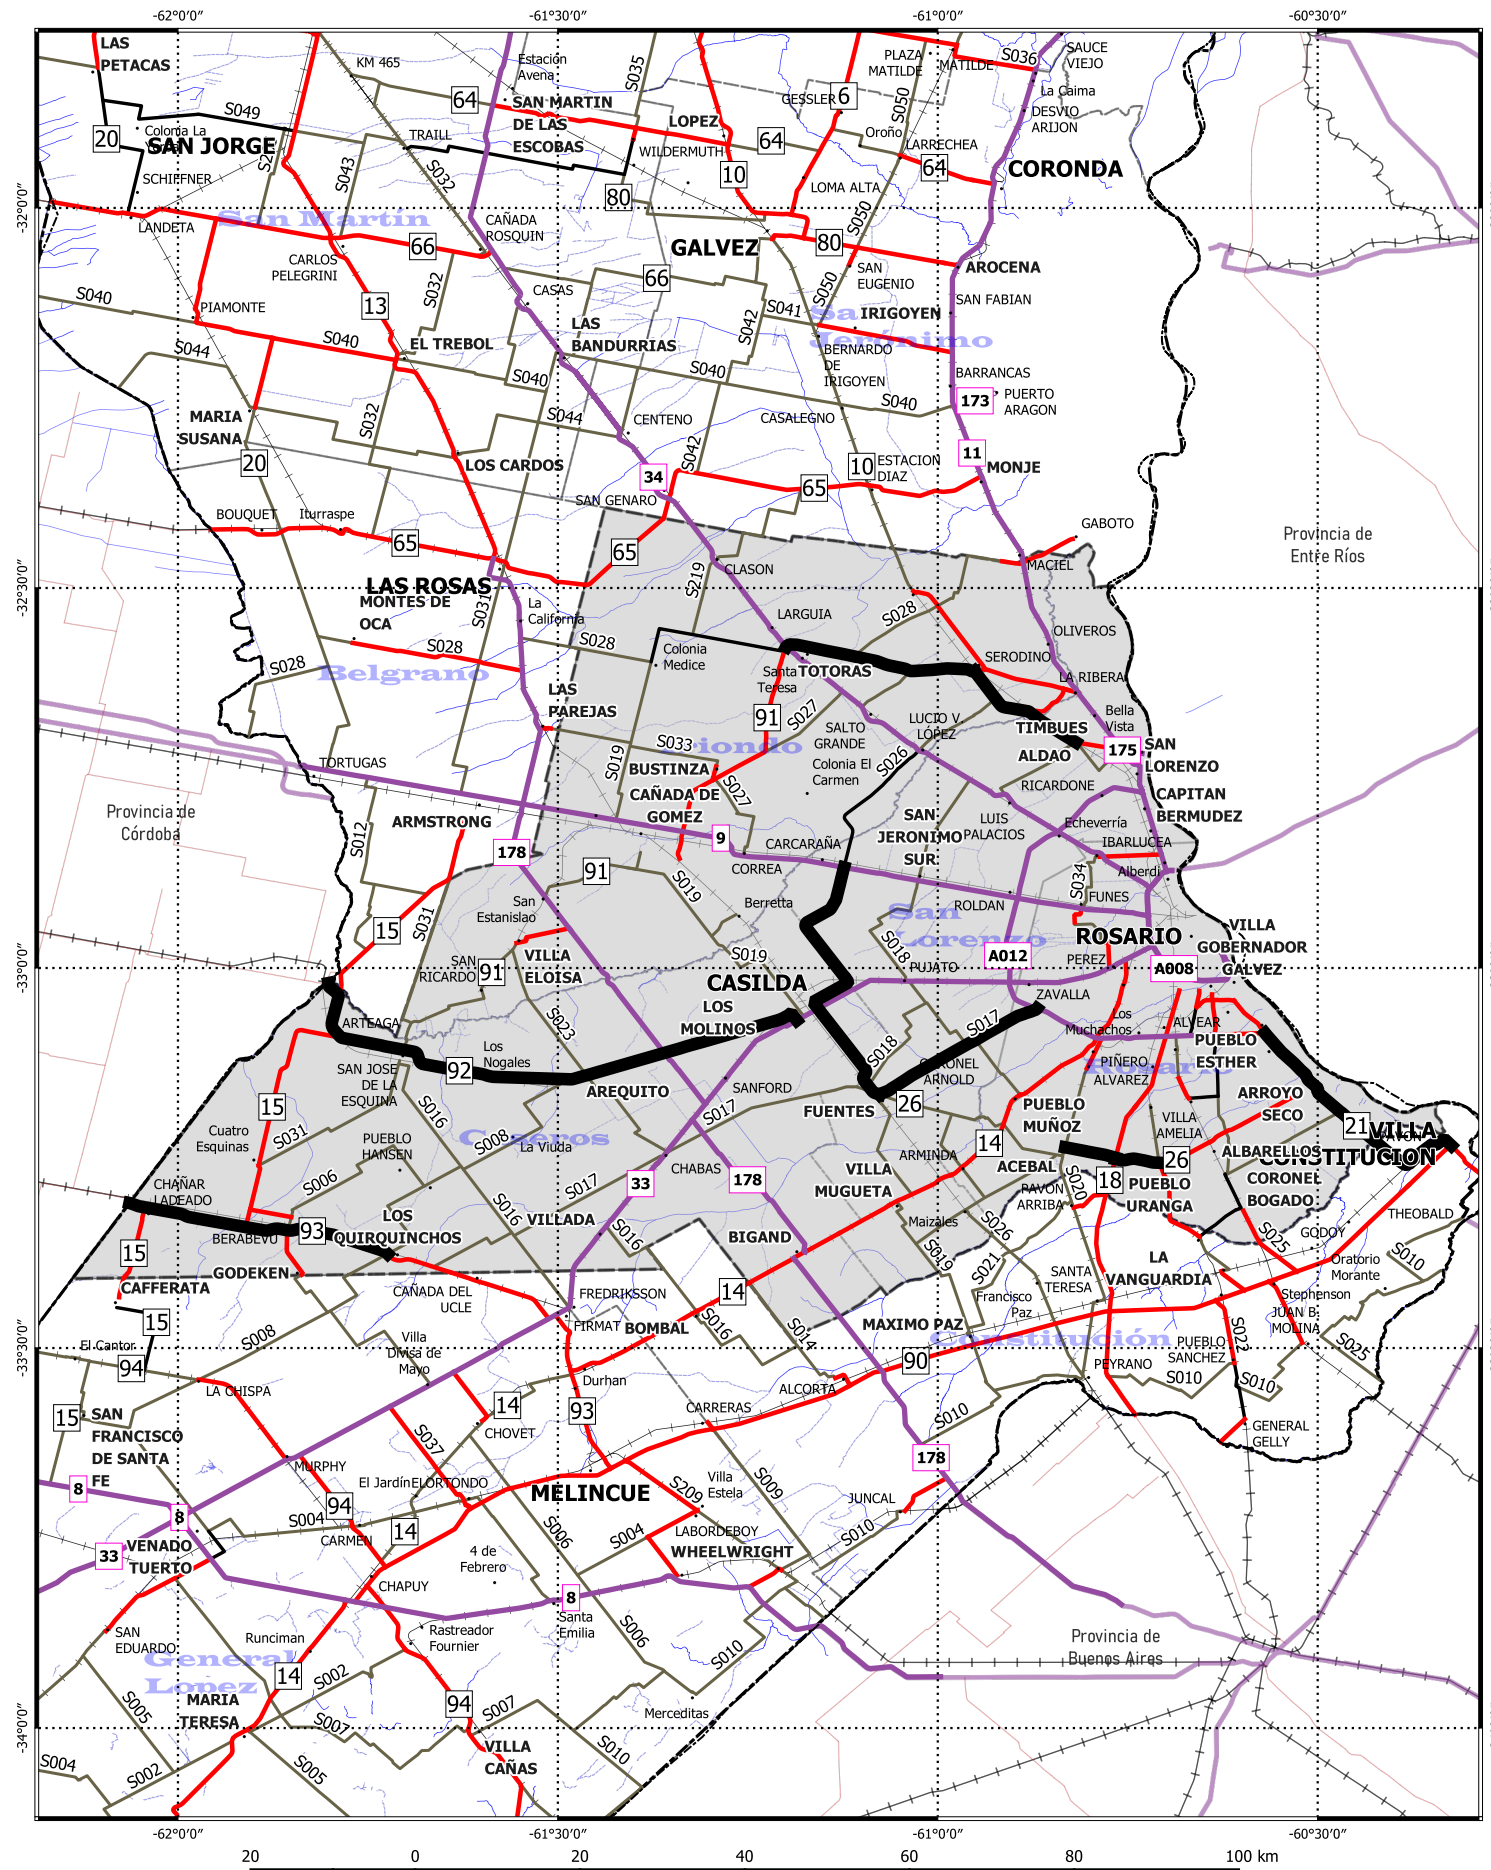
-62°0'0" -61°30'0" -61°0'0" -60°30'0"

LAS PETACAS
KM 465
Estación Avena
S035
PLAZA MATILDE
MATILDE
S036
SAUCE VIEJO
La Caima
DESVIO ARIJON
64
SAN MARTIN DE LAS ESCOBAS
GESSLER 6
S050
LOPEZ
S049
20
Colonia La
SAN JORGE
TRAILL
64
Oroño
LARRECHEA
WILDERMUTH
10
64
CORONDA
SCHIFFNER
S043
S032
80
LOMA ALTA
S050
LANDETA
San Martín
CAÑADA ROSQUIN
80
66
GALVEZ
AROCENA
CARLOS PELEGRINI
SAN EUGENIO
S040
CASAS
66
S050
SAN FABIAN
PIAMONTE
13
S032
S041
IRIGOYEN
LAS BANDURRIAS
S042
San Jerónimo
S044
S040
EL TREBOL
BERNARDO DE IRIGOYEN
S040
S040
BARRANCAS
PUERTO ARAGON
173
MARIA SUSANA
S032
S044
CENTENO
CASALEGNO
S040
S042
11
20
LOS CARDOS
10
ESTACION DIAZ
MONJE
34
65
SAN GENARO
BOUQUET
Iturraspe
GABOTO
65
65
Provincia de Entre Ríos
LAS ROSAS
S219
CLASON
MACIEL
MONTES DE OCA
S031
La California
LARGUIA
S028
OLIVEROS
S028
S028
S028
Colonia Medice
SERODINO
Belgrano
Santa Teresa
TOTORAS
LA RIBERA
LAS PAREJAS
91
S027
LUCIO V. LOPEZ
TIMBUES
Bella Vista
SALTO GRANDE
S033
Iriondo
175
SAN LORENZO
ALDAO
TORTUGAS
S019
BUSTINZA
Colonia El Carmen
S026
RICARDONE
CAPITAN BERMUDEZ
Provincia de Córdoba
CAÑADA DE GOMEZ
S027
SAN JERONIMO SUR
LUIS PALACIOS
Echeverría
ARMSTRONG
S012
9
CARCARAÑA
IBARLUCEA
178
CORREA
Alberdi
91
S019
S034
FUNES
Berretta
San Estanislao
ROLDAN
15
S031
San Lorenzo
VILLA GOBERNADOR GALVEZ
ROSARIO
SAN RICARDO
91
VILLA ELOISA
S019
S018
PUJATO
A012
PEREZ
A008
CASILDA
ZAVALLA
ARTEAGA
S023
LOS MOLINOS
S017
ALVEAR
Los Muchachos
PUEBLO ESTHER
SAN JOSE DE LA ESQUINA
Los Nogales
92
S018
CORONEL ARNOLD
PIÑERO
ALVAREZ
Rosario
SANFORD
AREQUITO
26
ARROYO SECO
15
S016
FUENTES
PUEBLO MUÑOZ
S017
Cuatro Esquinas
S031
S008
Caseros
La Viuda
VILLA AMELIA
21
VILLA CONSTITUCION
PUEBLO HANSEN
14
ARMINDA
26
ALBARELLOS
CHABAS
VILLA MUGUETA
ACEBAL
CORONEL BOGADO
S006
33
178
S020
18
PUEBLO URANGA
CHAÑAR LADEADO
S017
RAVON ARRIBA
LOS QUIRQUINCHOS
S016
VILLADA
S026
THEOBALD
93
BERABEVU
S016
BIGAND
Maizales
S025
GODOY
15
GODEKEN
S019
S021
LA VANGUARDIA
S010
Oratorio Morante
CAFFERATA
CAÑADA DEL UCLE
FREDRIKSSON
14
Francisco Paz
SANTA TERESA
Stephenson
15
S008
Villa Divisa de Mayo
FIRMAT
BOMBAL
S016
S014
MAXIMO PAZ
JUAN B. MOLINA
Constitución
S022
El Cantor
94
PUEBLO SANCHEZ
S025
90
PEYRANO
S010
S010
LA CHISPA
Durhan
ALCORTA
15
SAN FRANCISCO DE SANTA FE
14
93
S010
GENERAL GELLY
S037
CHOVET
CARRERAS
178
MURPHY
Villa Estela
8
El Jardín
ELORTONDO
S209
S009
MELINCUE
JUNCAL
94
8
S004
14
S006
LABORDEBOY
S010
33
VENADO TUERTO
CARMEN
S004
WHEELWRIGHT
4 de Febrero
CHAPUY
8
Santa Emilia
SAN EDUARDO
Runciman
Rastreador Fournier
S006
S010
Provincia de Buenos Aires
General Lopez
14
S002
MARIA TERESA
S005
94
S007
S007
Merceditas
VILLA CAÑAS
S004
S002
S005
S010

-32°0'0" -32°30'0" -33°0'0" -33°30'0" -34°0'0"

20 0 20 40 60 80 100 km